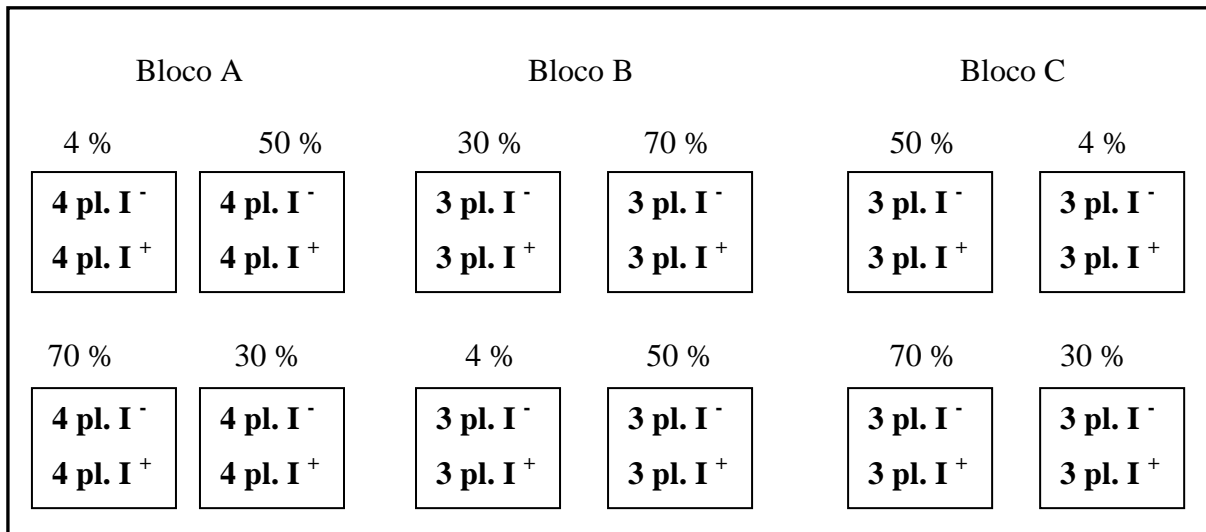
Bloco A

Bloco B

Bloco C

4 %

50 %

30 %

70 %

50 %

4 %

**4 pl. $I^-$**
**4 pl. $I^+$**

**4 pl. $I^-$**
**4 pl. $I^+$**

**3 pl. $I^-$**
**3 pl. $I^+$**

**3 pl. $I^-$**
**3 pl. $I^+$**

**3 pl. $I^-$**
**3 pl. $I^+$**

**3 pl. $I^-$**
**3 pl. $I^+$**

70 %

30 %

4 %

50 %

70 %

30 %

**4 pl. $I^-$**
**4 pl. $I^+$**

**4 pl. $I^-$**
**4 pl. $I^+$**

**3 pl. $I^-$**
**3 pl. $I^+$**

**3 pl. $I^-$**
**3 pl. $I^+$**

**3 pl. $I^-$**
**3 pl. $I^+$**

**3 pl. $I^-$**
**3 pl. $I^+$**